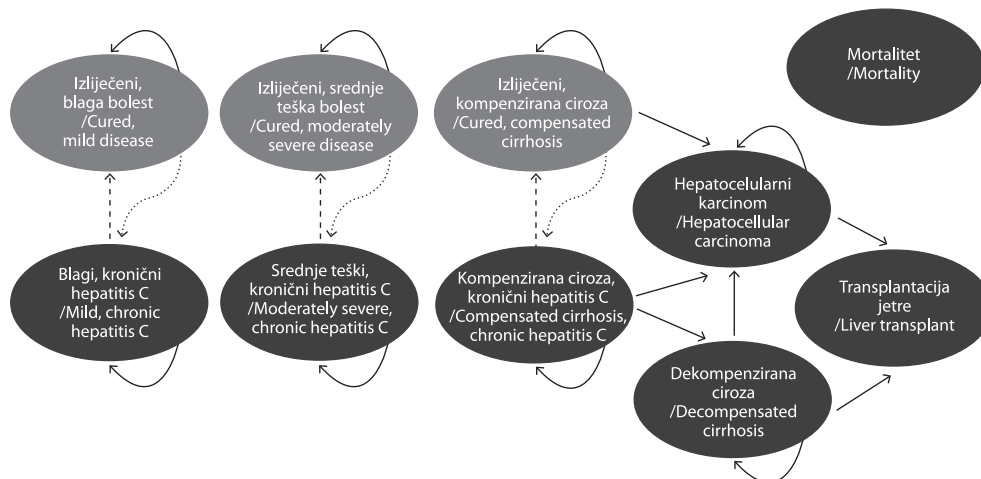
Izliječeni, blaga bolest /Cured, mild disease

Izliječeni, srednje teška bolest /Cured, moderately severe disease

Izliječeni, kompenzirana ciroza /Cured, compensated cirrhosis

Mortalitet /Mortality

Hepatocelularni karcinom /Hepatocellular carcinoma

Blagi, kronični hepatitis C /Mild, chronic hepatitis C

Srednje teški, kronični hepatitis C /Moderately severe, chronic hepatitis C

Kompenzirana ciroza, kronični hepatitis C /Compensated cirrhosis, chronic hepatitis C

Transplantacija jetre /Liver transplant

Dekompenzirana ciroza /Decompensated cirrhosis